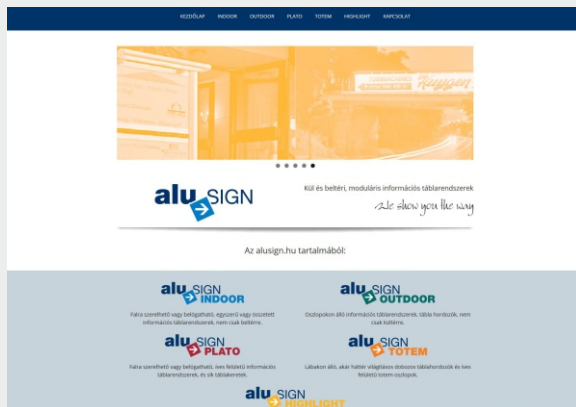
KEZDŐLAP INDOOR OUTDOOR PLATO TOTEM HIGHLIGHT KAPCSOLAT

alu SIGN

Kül és beltéri, moduláris információs táblarendszerek

We show you the way

Az alusign.hu tartalmából:

alu SIGN INDOOR

Falra szerelhető vagy belógatható, egyszerű vagy összetett információs táblarendszerek, nem csak beltérre.

alu SIGN OUTDOOR

Oszlopokon álló információs táblarendszerek, tábla hordozók, nem csak kültérre.

alu SIGN PLATO

Falra szerelhető vagy belógatható, íves felületű információs táblarendszerek, és sík táblakeretek.

alu SIGN TOTEM

Lábakon álló, akár háttér világításos dobozos táblahordozók és íves felületű totem oszlopok.

alu SIGN HIGHLIGHT